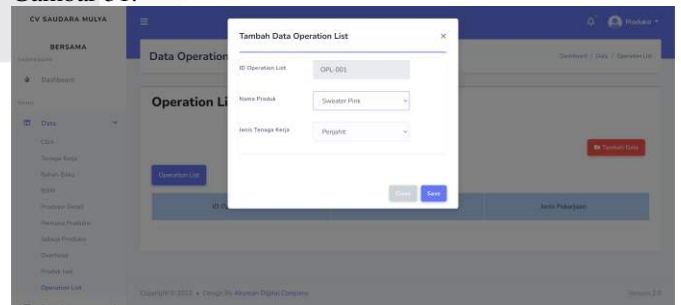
Gambar 8.

CV SAUDARA MULYA BERSAMA

Dashboard

Data

Data Operation

Operation Li

Operation List

ID O

Jenis Pekerjaan

Tambah Data

Dashboard / Data / Operation List

Tambah Data Operation List

×

ID Operation List
OPL-001

Nama Produk
Sweater Pink

Jenis Tenaga Kerja
Penjahit

Close
Save

Produksi

Copyright © 2022 • Design By Akuntan Digital Company

Version 1.0